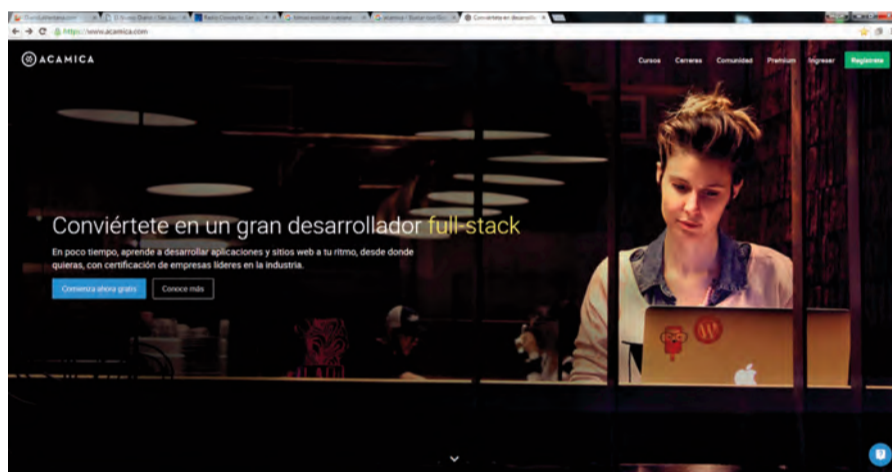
https://www.acamica.com

ACAMICA

Cursos Carreras Comunidad Premium Ingresar Registrate

Conviértete en un gran desarrollador full-stack

En poco tiempo, aprende a desarrollar aplicaciones y sitios web a tu ritmo, desde donde quieras, con certificación de empresas líderes en la industria.

Comienza ahora gratis Conoce más